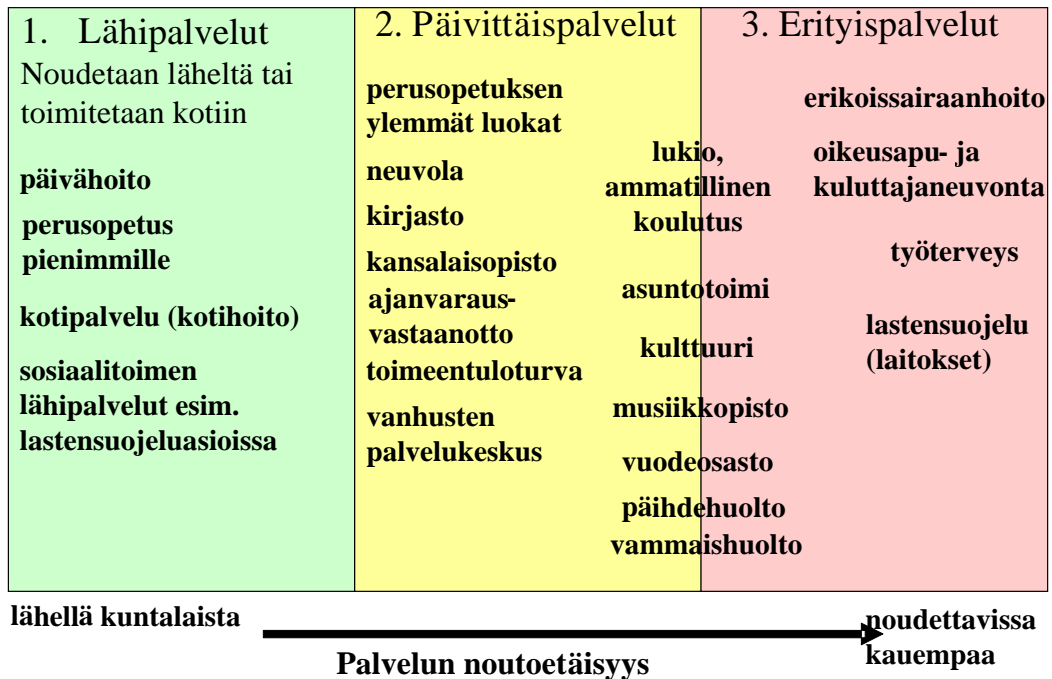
1. Lähipalvelut
Noudetaan läheltä tai toimitetaan kotiin

päivähoito

perusopetus pienimmille

kotipalvelu (kotihoito)

sosiaalitoimen lähipalvelut esim. lastensuojeluasioissa

2. Päivittäispalvelut

perusopetuksen ylemmät luokat

neuvola

kirjasto

kansalaisopisto

ajanvaraus-vastaanotto

toimeentuloturva

vanhusten palvelukeskus

lukio, ammatillinen koulutus

asuntotoimi

kulttuuri

musiikkopisto

vuodeosasto

päihdehuolto

vammaishuolto

3. Erityispalvelut

erikoissairaanhoito

oikeusapu- ja kuluttajaneuvonta

työterveys

lastensuojelu (laitokset)

lähellä kuntalaista

noudettavissa kauempaa

Palvelun noutoetäisyys